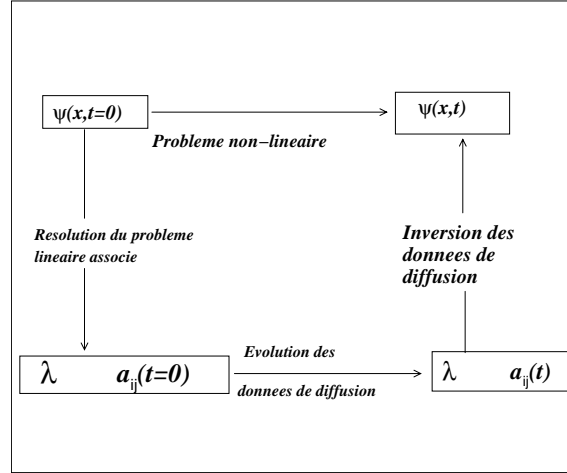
$\psi(x,t=0)$

$\psi(x,t)$

Probleme non−lineaire

Resolution du probleme lineaire associe

Inversion des donnees de diffusion

$\lambda$ $a_{ij}(t=0)$

Evolution des donnees de diffusion

$\lambda$ $a_{ij}(t)$